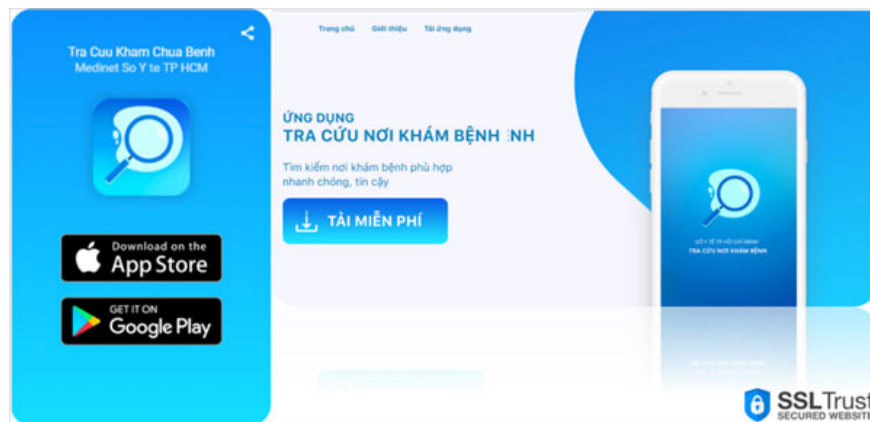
Tra Cuu Kham Chua Benh
Medinet So Y te TP HCM

Download on the
App Store

GET IT ON
Google Play

Trang chủ Giới thiệu Tải ứng dụng

ỨNG DỤNG
TRA CỨU NƠI KHÁM BỆNH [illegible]NH

Tìm kiếm nơi khám bệnh phù hợp nhanh chóng, tin cậy

TẢI MIỄN PHÍ

SỞ Y TẾ TP HỒ CHÍ MINH
TRA CỨU NƠI KHÁM BỆNH

SSLTrust
SECURED WEBSITE